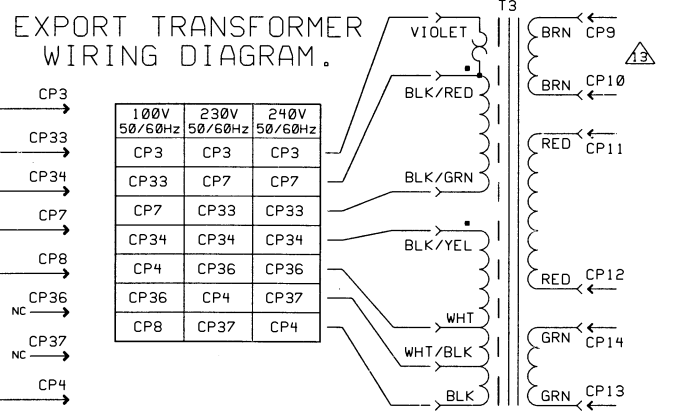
EXPORT TRANSFORMER WIRING DIAGRAM.

CP3
CP33
CP34
CP7
CP8
NC CP36
NC CP37
CP4

| 100V 50/60Hz | 230V 50/60Hz | 240V 50/60Hz |
|---|---|---|
| CP3 | CP3 | CP3 |
| CP33 | CP7 | CP7 |
| CP7 | CP33 | CP33 |
| CP34 | CP34 | CP34 |
| CP4 | CP36 | CP36 |
| CP36 | CP4 | CP37 |
| CP8 | CP37 | CP4 |

VIOLET
BLK/RED
BLK/GRN
BLK/YEL
WHT
WHT/BLK
BLK

T3

BRN CP9
13
BRN CP10
RED CP11
RED CP12
GRN CP14
GRN CP13